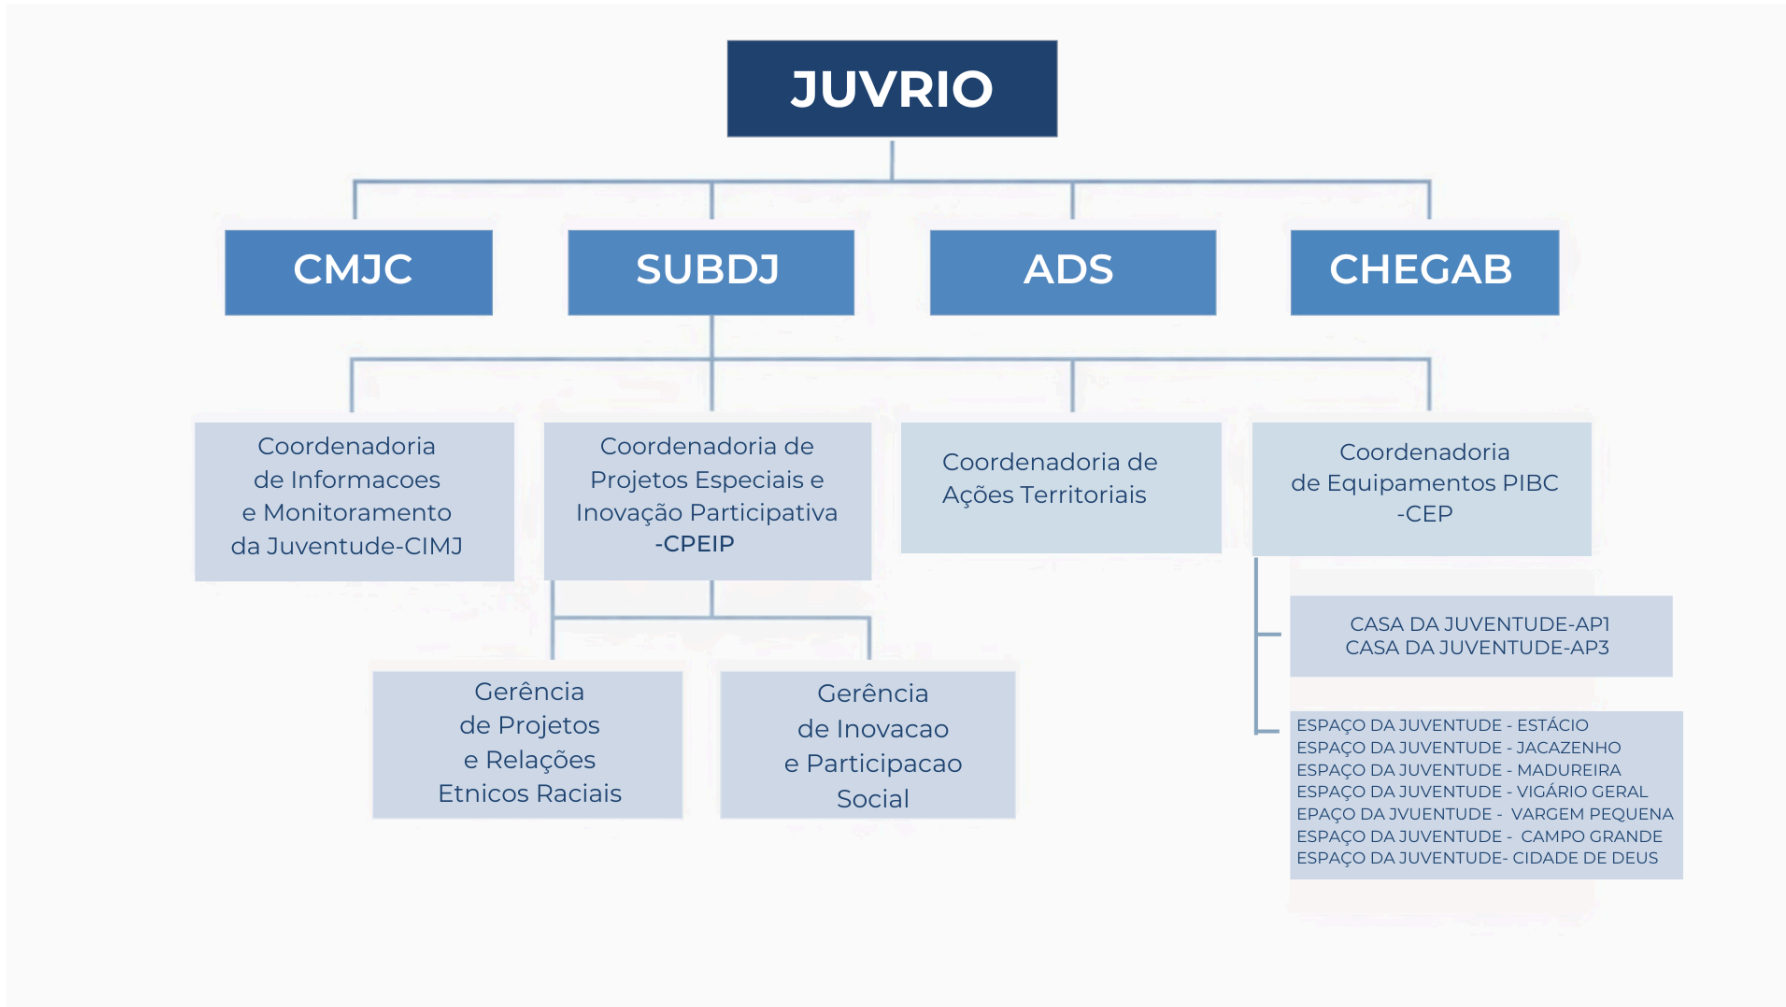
JUVRIO

CMJC

SUBDJ

ADS

CHEGAB

Coordenadoria de Informacoes e Monitoramento da Juventude-CIMJ

Coordenadoria de Projetos Especiais e Inovação Participativa -CPEIP

Coordenadoria de Ações Territoriais

Coordenadoria de Equipamentos PIBC -CEP

CASA DA JUVENTUDE-AP1
CASA DA JUVENTUDE-AP3

ESPAÇO DA JUVENTUDE - ESTÁCIO
ESPAÇO DA JUVENTUDE - JACAZENHO
ESPAÇO DA JUVENTUDE - MADUREIRA
ESPAÇO DA JUVENTUDE - VIGÁRIO GERAL
EPAÇO DA JVUENTUDE - VARGEM PEQUENA
ESPAÇO DA JUVENTUDE - CAMPO GRANDE
ESPAÇO DA JUVENTUDE- CIDADE DE DEUS

Gerência de Projetos e Relações Etnicos Raciais

Gerência de Inovacao e Participacao Social